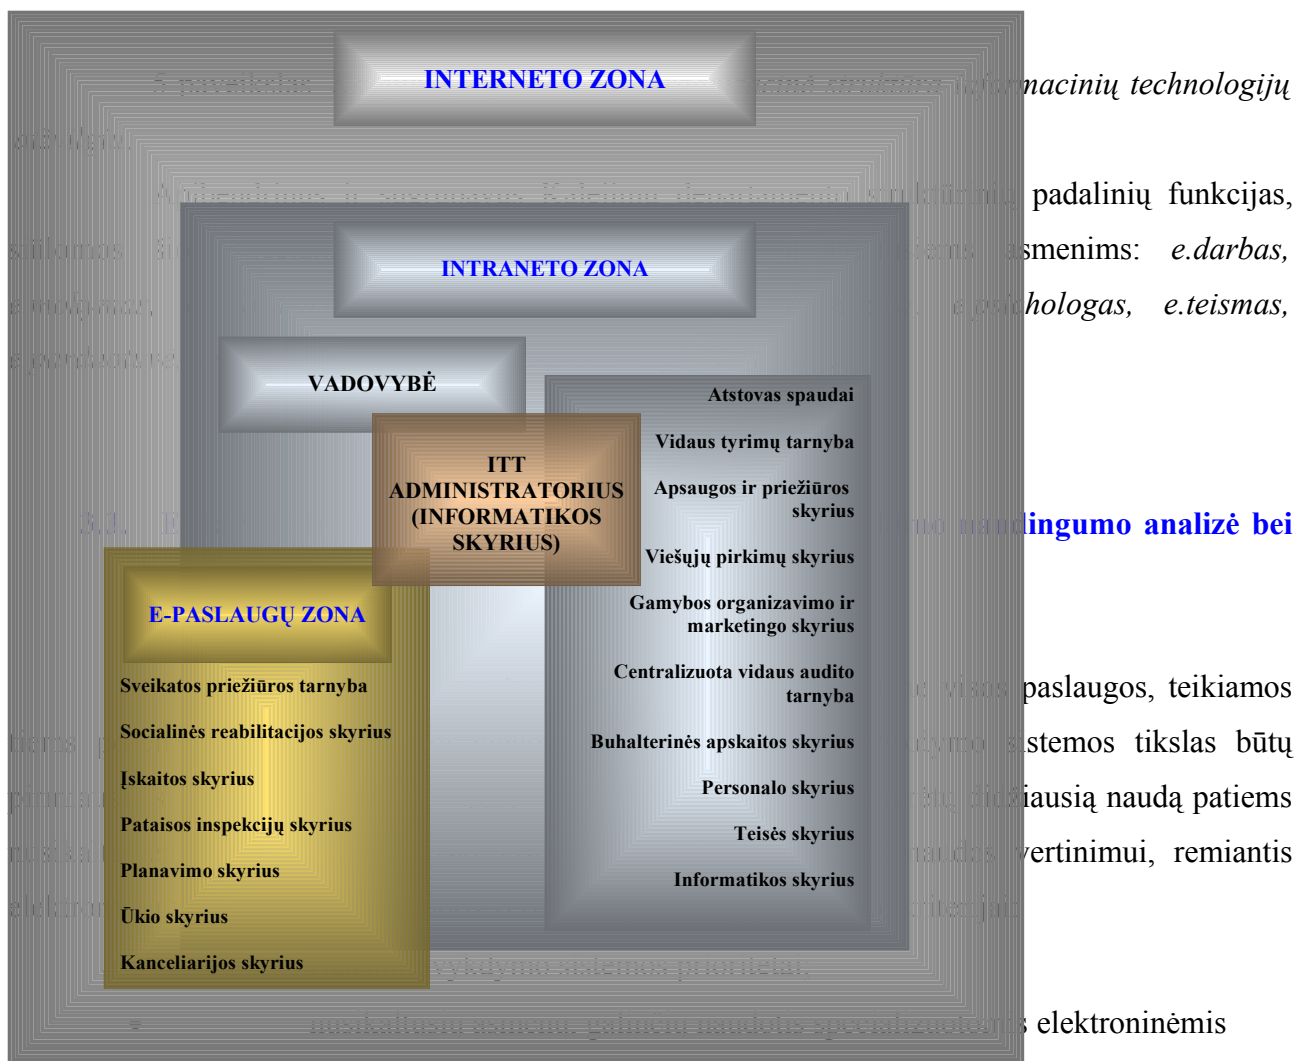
INTERNETO ZONA

nacinių technologijų

padalinių funkcijas,

INTRANETO ZONA

smenims: e.darbas,

hologas, e.teismas,

VADOVYBĖ

Atstovas spaudai

Vidaus tyrimų tarnyba

ITT ADMINISTRATORIUS (INFORMATIKOS SKYRIUS)

Apsaugos ir priežiūros skyrius

ingumo analizė bei

Viešųjų pirkimų skyrius

Gamybos organizavimo ir marketingo skyrius

E-PASLAUGŲ ZONA

Centralizuota vidaus audito tarnyba

Sveikatos priežiūros tarnyba

paslaugos, teikiamos

Socialinės reabilitacijos skyrius

Buhalterinės apskaitos skyrius

stemos tikslas būtų

Įskaitos skyrius

Personalo skyrius

iausią naudą patiems

Pataisos inspekcijų skyrius

Teisės skyrius

vertinimui, remiantis

Planavimo skyrius

Informatikos skyrius

Ūkio skyrius

Kanceliarijos skyrius

elektroninėmis